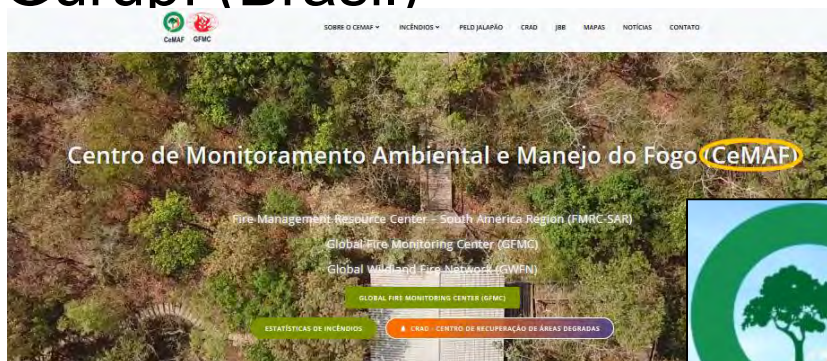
Gurupi (Brasil)

CeMAF GFMC

SOBRE O CEMAF ▾ INCÊNDIOS ▾ PELO JALAPÃO CRAD JBB MAPAS NOTÍCIAS CONTATO

Centro de Monitoramento Ambiental e Manejo do Fogo (CeMAF)

Fire Management Resource Center – South America Region (FMRC-SAR)
Global Fire Monitoring Center (GFMC)
Global Wildland Fire Network (GWFN)

GLOBAL FIRE MONITORING CENTER (GFMC)

ESTATÍSTICAS DE INCÊNDIOS

CRAD - CENTRO DE RECUPERAÇÃO DE ÁREAS DEGRADADAS